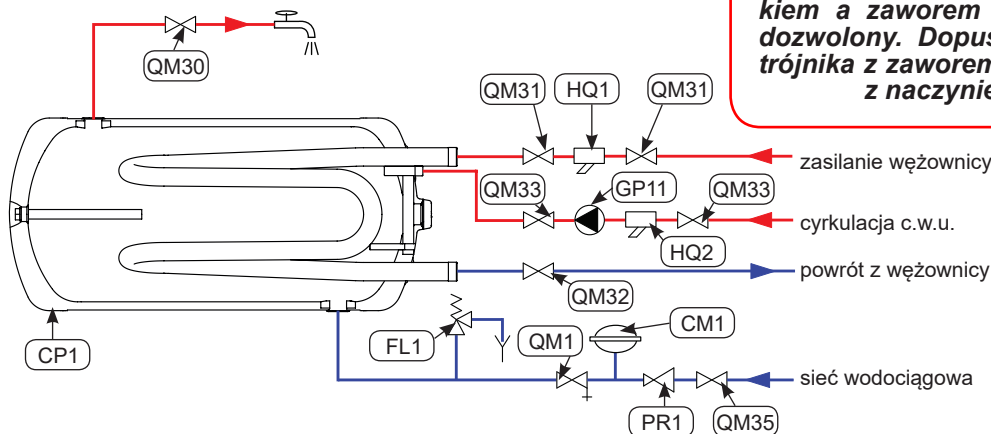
kiem a zaworem
dozwolony. Dopus
trójnika z zaworem
z naczynie

QM30

QM31
HQ1
QM31

zasilanie wężownicy

QM33
GP11
QM33

cyrkulacja c.w.u.

HQ2

powrót z wężownicy

QM32

CM1
FL1
QM1

CP1

sieć wodociągowa

PR1
QM35